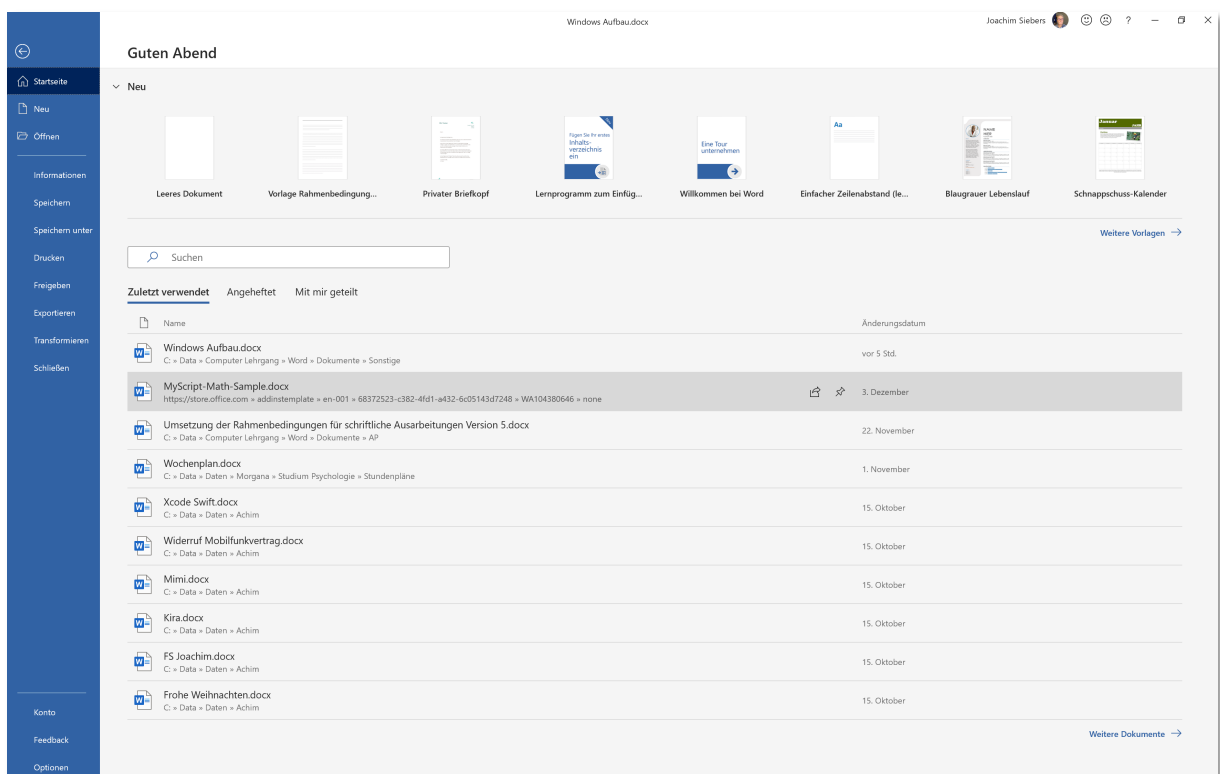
Windows Aufbau.docx

Joachim Siebers ? – ×

Startseite
Neu
Öffnen
Informationen
Speichern
Speichern unter
Drucken
Freigeben
Exportieren
Transformieren
Schließen

Konto
Feedback
Optionen

Guten Abend

Neu

Fügen Sie Ihr erstes Inhaltsverzeichnis ein

Eine Tour unternehmen

Aa

Januar

Leeres Dokument
Vorlage Rahmenbedingung...
Privater Briefkopf
Lernprogramm zum Einfüg...
Willkommen bei Word
Einfacher Zeilenabstand (le...
Blaugrauer Lebenslauf
Schnappschuss-Kalender

Weitere Vorlagen →

Suchen

Zuletzt verwendet   Angeheftet   Mit mir geteilt

| | Name | Änderungsdatum |
|---|---|---|
| W | Windows Aufbau.docx<br>C: » Data » Computer Lehrgang » Word » Dokumente » Sonstige | vor 5 Std. |
| W | MyScript-Math-Sample.docx<br>https://store.office.com » addinstemplate » en-001 » 68372523-c382-4fd1-a432-6c05143d7248 » WA104380646 » none | 3. Dezember |
| W | Umsetzung der Rahmenbedingungen für schriftliche Ausarbeitungen Version 5.docx<br>C: » Data » Computer Lehrgang » Word » Dokumente » AP | 22. November |
| W | Wochenplan.docx<br>C: » Data » Daten » Morgana » Studium Psychologie » Stundenpläne | 1. November |
| W | Xcode Swift.docx<br>C: » Data » Daten » Achim | 15. Oktober |
| W | Widerruf Mobilfunkvertrag.docx<br>C: » Data » Daten » Achim | 15. Oktober |
| W | Mimi.docx<br>C: » Data » Daten » Achim | 15. Oktober |
| W | Kira.docx<br>C: » Data » Daten » Achim | 15. Oktober |
| W | FS Joachim.docx<br>C: » Data » Daten » Achim | 15. Oktober |
| W | Frohe Weihnachten.docx<br>C: » Data » Daten » Achim | 15. Oktober |

Weitere Dokumente →